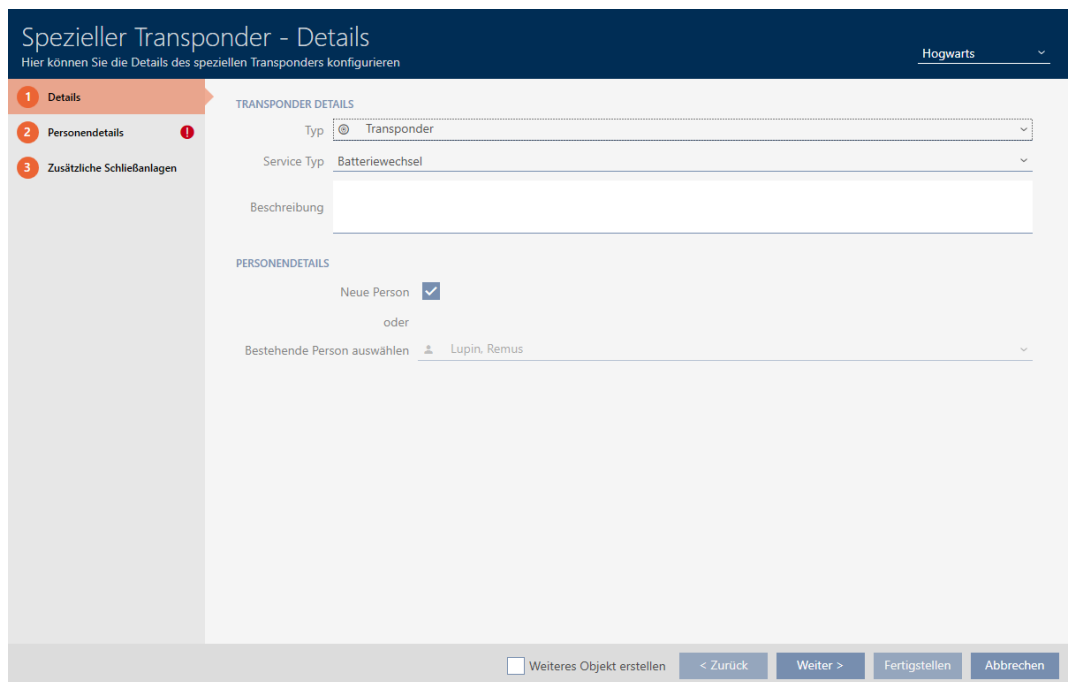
Spezieller Transponder - Details
Hier können Sie die Details des speziellen Transponders konfigurieren

Hogwarts

1 Details
2 Personendetails
3 Zusätzliche Schließanlagen

TRANSPONDER DETAILS
Typ Transponder
Service Typ Batteriewechsel
Beschreibung

PERSONENDETAILS
Neue Person
oder
Bestehende Person auswählen Lupin, Remus

Weiteres Objekt erstellen
< Zurück
Weiter >
Fertigstellen
Abbrechen